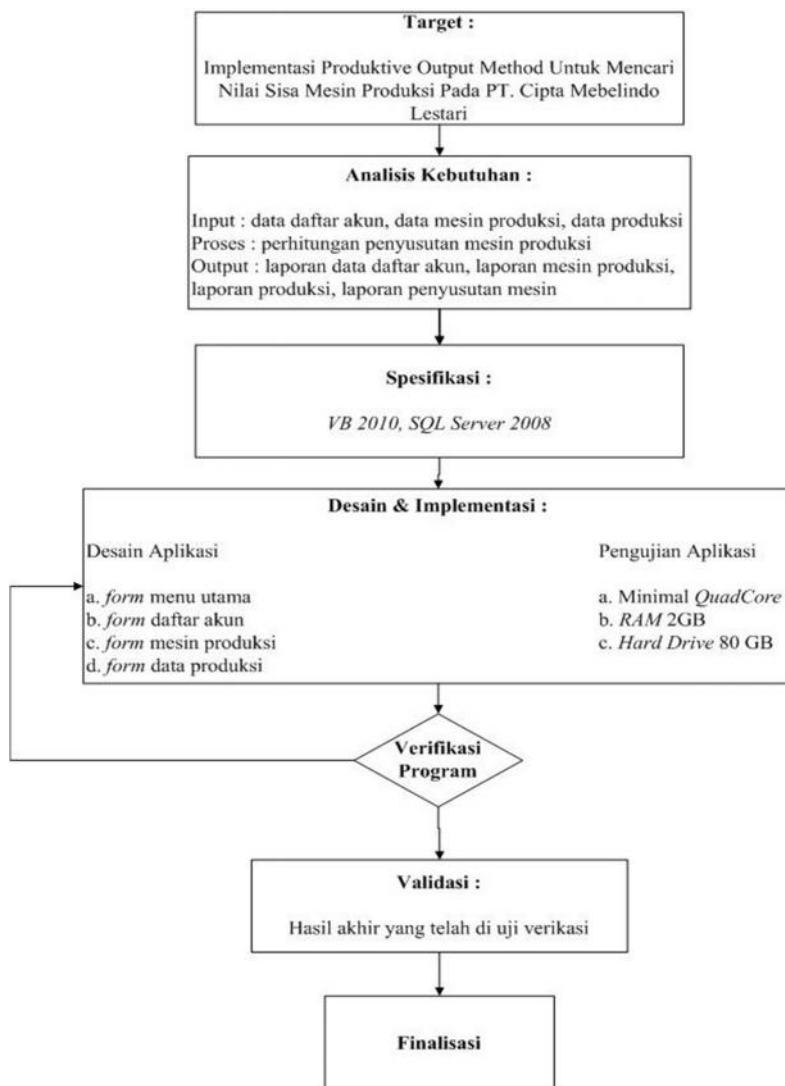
Target :

Implementasi Produktive Output Method Untuk Mencari Nilai Sisa Mesin Produksi Pada PT. Cipta Mebelindo Lestari

Analisis Kebutuhan :

Input : data daftar akun, data mesin produksi, data produksi
Proses : perhitungan penyusutan mesin produksi
Output : laporan data daftar akun, laporan mesin produksi, laporan produksi, laporan penyusutan mesin

Spesifikasi :

VB 2010, SQL Server 2008

Desain & Implementasi :

Desain Aplikasi

a. form menu utama
b. form daftar akun
c. form mesin produksi
d. form data produksi

Pengujian Aplikasi

a. Minimal QuadCore
b. RAM 2GB
c. Hard Drive 80 GB

Verifikasi Program

Validasi :

Hasil akhir yang telah di uji verikasi

Finalisasi